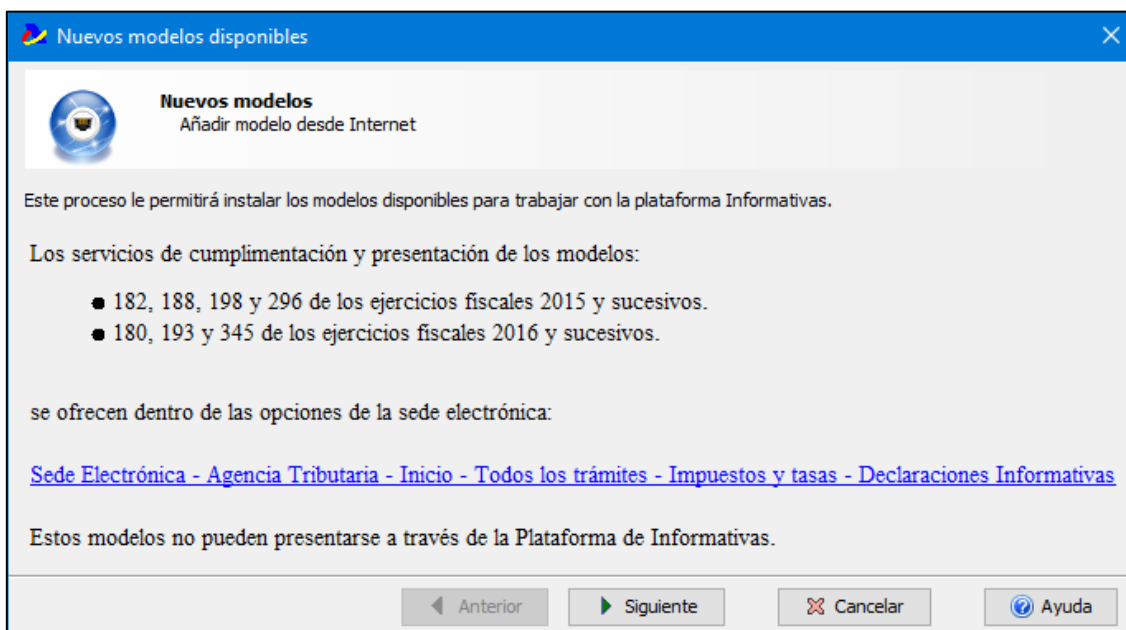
Nuevos modelos disponibles

Nuevos modelos
Añadir modelo desde Internet

Este proceso le permitirá instalar los modelos disponibles para trabajar con la plataforma Informativas.

Los servicios de cumplimentación y presentación de los modelos:

- 182, 188, 198 y 296 de los ejercicios fiscales 2015 y sucesivos.
- 180, 193 y 345 de los ejercicios fiscales 2016 y sucesivos.

se ofrecen dentro de las opciones de la sede electrónica:

Sede Electrónica - Agencia Tributaria - Inicio - Todos los trámites - Impuestos y tasas - Declaraciones Informativas

Estos modelos no pueden presentarse a través de la Plataforma de Informativas.

Anterior | Siguiente | Cancelar | Ayuda